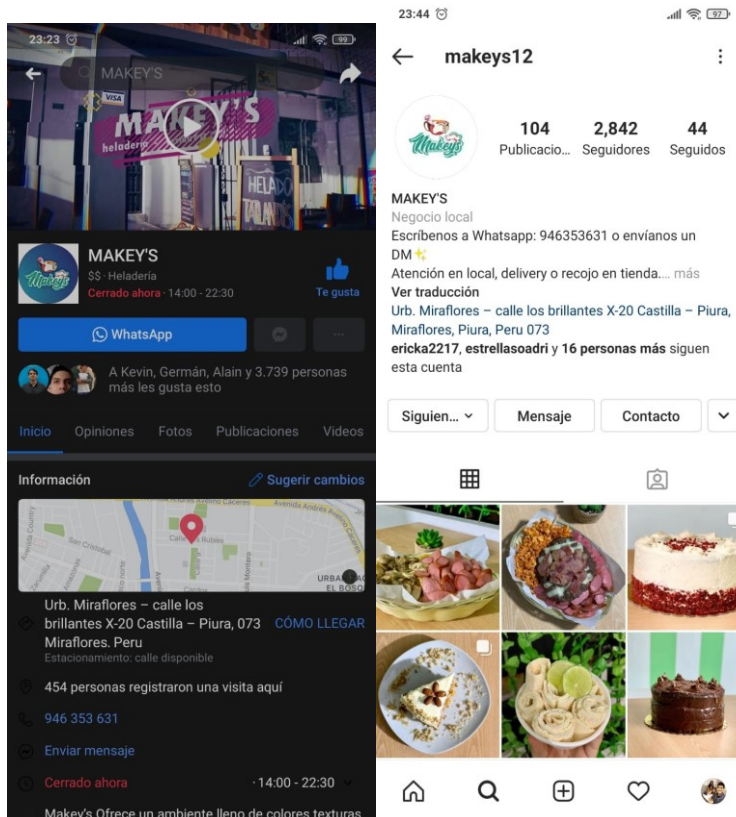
23:23

MAKEY'S

MAKEY'S
heladería

HELADO

MAKEY'S
$$ · Heladería
Cerrado ahora · 14:00 - 22:30

Te gusta

WhatsApp

...

A Kevin, Germán, Alain y 3.739 personas más les gusta esto

Inicio Opiniones Fotos Publicaciones Videos

Información

Sugerir cambios

URBAN
EL BOSQ

Urb. Miraflores – calle los brillantes X-20 Castilla – Piura, 073 Miraflores. Peru

CÓMO LLEGAR

Estacionamiento: calle disponible

454 personas registraron una visita aquí

946 353 631

Enviar mensaje

Cerrado ahora · 14:00 - 22:30

Makey's Ofrece un ambiente lleno de colores texturas

23:44

makeys12

104 Publicacio... 2,842 Seguidores 44 Seguidos

MAKEY'S
Negocio local
Escríbenos a Whatsapp: 946353631 o envíanos un DM
Atención en local, delivery o recojo en tienda.... más
Ver traducción
Urb. Miraflores – calle los brillantes X-20 Castilla – Piura, Miraflores, Piura, Peru 073
ericka2217, estrellasoadri y 16 personas más siguen esta cuenta

Siguien... Mensaje Contacto